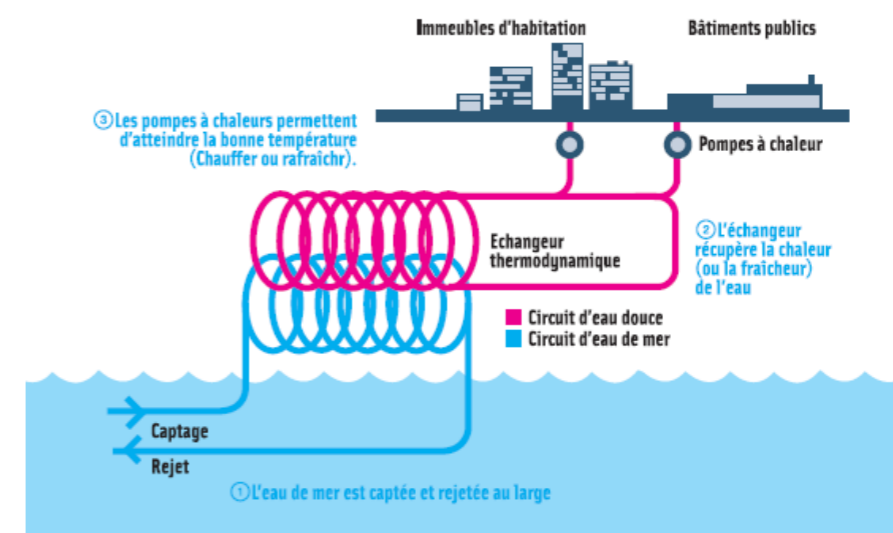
Immeubles d'habitation

Bâtiments publics

③ Les pompes à chaleurs permettent d'atteindre la bonne température (Chauffer ou rafraîchr).

Pompes à chaleur

Echangeur thermodynamique

② L'échangeur récupère la chaleur (ou la fraîcheur) de l'eau

Circuit d'eau douce
Circuit d'eau de mer

Captage
Rejet

① L'eau de mer est captée et rejetée au large